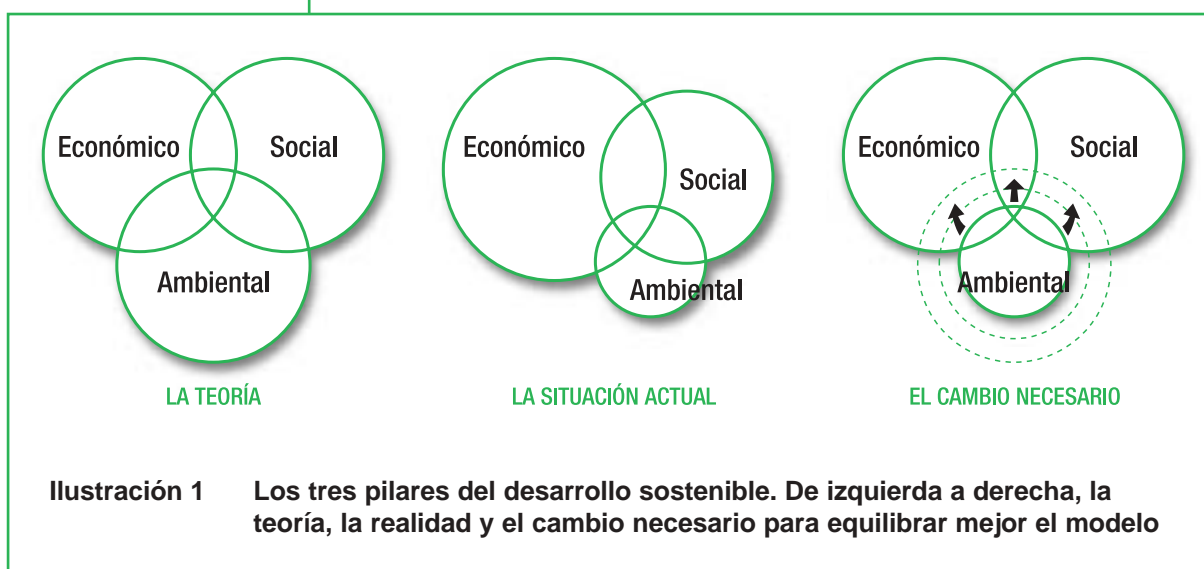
Económico

Social

Ambiental

LA TEORÍA

Económico

Social

Ambiental

LA SITUACIÓN ACTUAL

Económico

Social

Ambiental

EL CAMBIO NECESARIO

Ilustración 1 Los tres pilares del desarrollo sostenible. De izquierda a derecha, la teoría, la realidad y el cambio necesario para equilibrar mejor el modelo